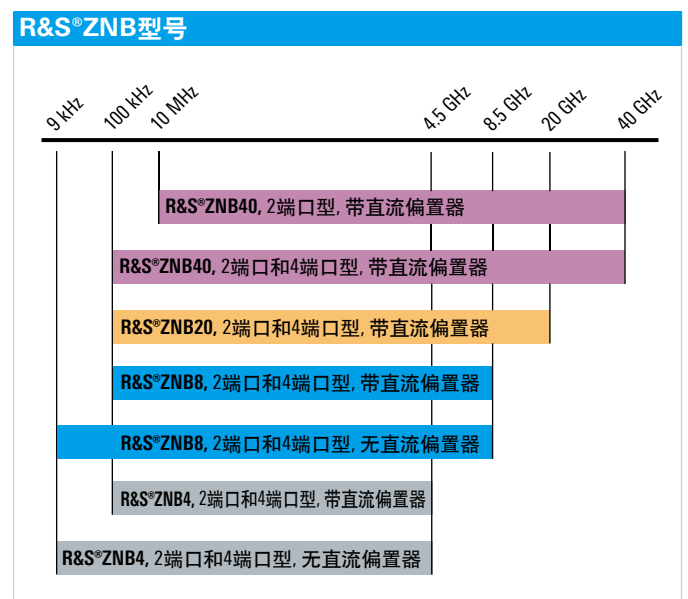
R&S®ZNB型号

9 kHz
100 kHz
10 MHz
4.5 GHz
8.5 GHz
20 GHz
40 GHz

R&S®ZNB40, 2端口型, 带直流偏置器

R&S®ZNB40, 2端口和4端口型, 带直流偏置器

R&S®ZNB20, 2端口和4端口型, 带直流偏置器

R&S®ZNB8, 2端口和4端口型, 带直流偏置器

R&S®ZNB8, 2端口和4端口型, 无直流偏置器

R&S®ZNB4, 2端口和4端口型, 带直流偏置器

R&S®ZNB4, 2端口和4端口型, 无直流偏置器